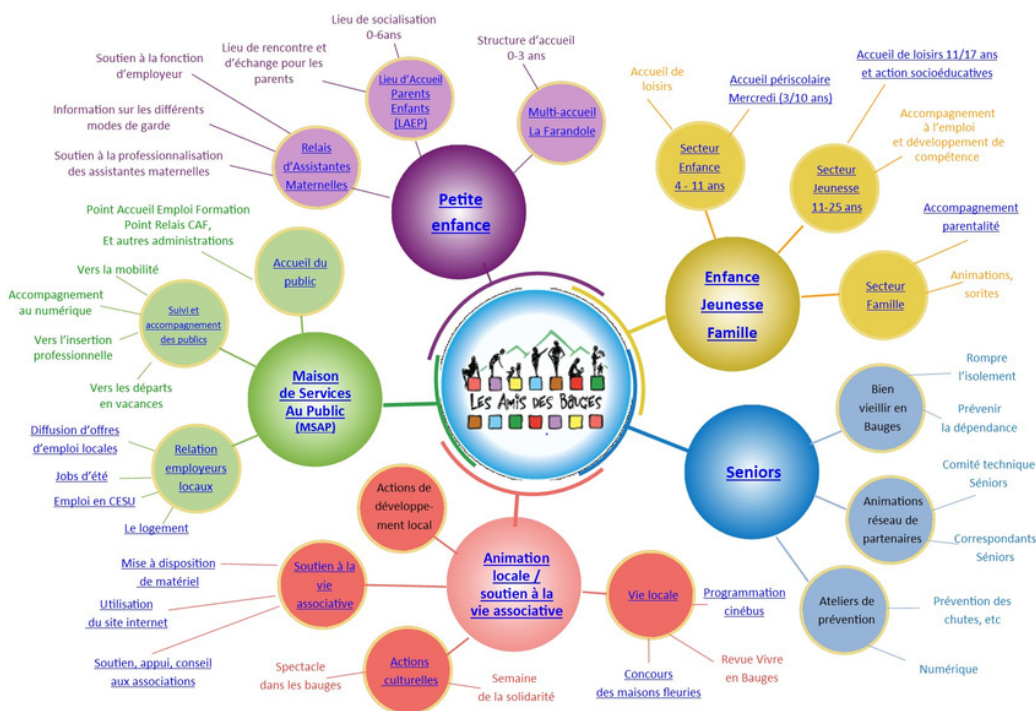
Lieu de socialisation 0-6ans

Lieu de rencontre et d'échange pour les parents

Structure d'accueil 0-3 ans

Soutien à la fonction d'employeur

Information sur les différents modes de garde

Soutien à la professionnalisation des assistantes maternelles

Lieu d'Accueil Parents Enfants (LAEP)

Multi-accueil La Farandole

Relais d'Assistantes Maternelles

Petite enfance

Accueil de loisirs

Accueil périscolaire Mercredi (3/10 ans)

Accueil de loisirs 11/17 ans et action socioéducatives

Accompagnement à l'emploi et développement de compétence

Secteur Enfance 4 - 11 ans

Secteur Jeunesse 11-25 ans

Accompagnement parentalité

Secteur Famille

Animations, sorites

Enfance Jeunesse Famille

Point Accueil Emploi Formation Point Relais CAF, Et autres administrations

Accueil du public

Vers la mobilité

Accompagnement au numérique

Suivi et accompagnement des publics

Vers l'insertion professionnelle

Vers les départs en vacances

Maison de Services Au Public (MSAP)

LES AMIS DES BAUGES

Diffusion d'offres d'emploi locales

Jobs d'été

Emploi en CESU

Relation employeurs locaux

Le logement

Rompre l'isolement

Bien vieillir en Bauges

Prévenir la dépendance

Seniors

Comité technique Séniors

Animations réseau de partenaires

Correspondants Séniors

Ateliers de prévention

Prévention des chutes, etc

Numérique

Actions de développement local

Animation locale / soutien à la vie associative

Mise à disposition de matériel

Soutien à la vie associative

Utilisation du site internet

Soutien, appui, conseil aux associations

Vie locale

Programmation cinébus

Revue Vivre en Bauges

Concours des maisons fleuries

Spectacle dans les bauges

Actions culturelles

Semaine de la solidarité